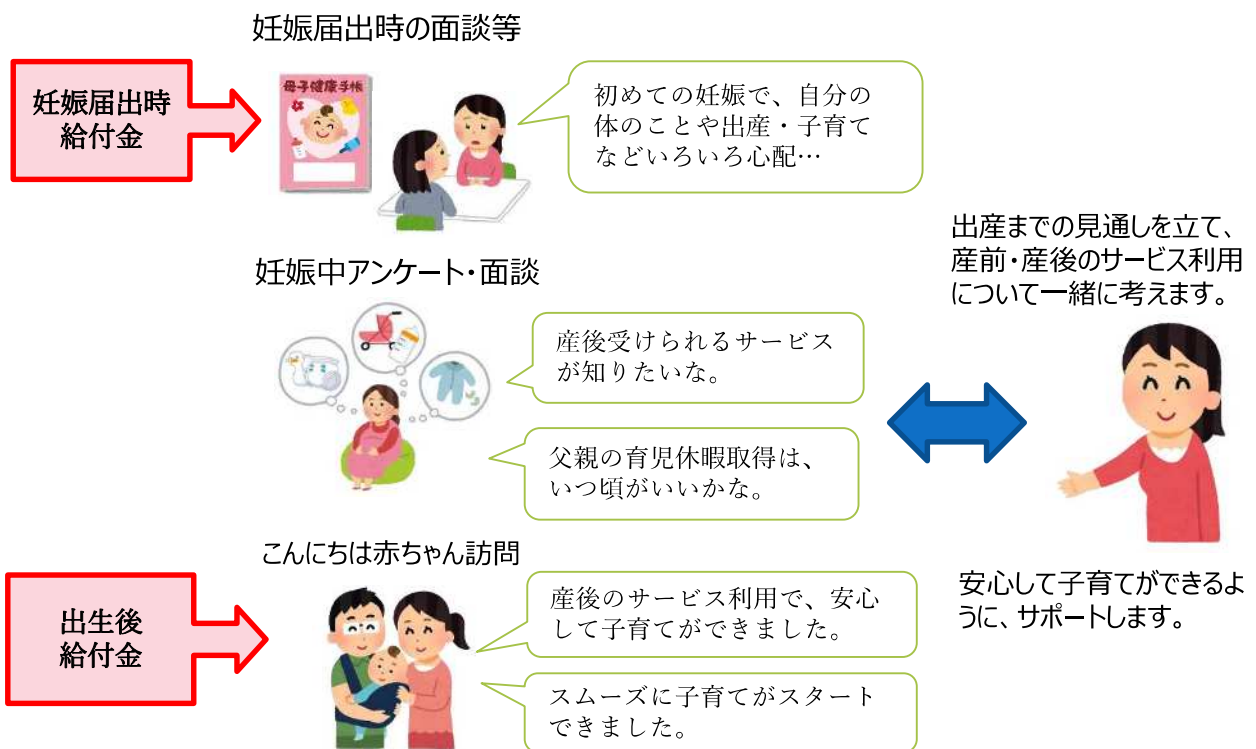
妊娠届出時の面談等

妊娠届出時
給付金

母子健康手帳

初めての妊娠で、自分の体のことや出産・子育てなどいろいろ心配…

出産までの見通しを立て、産前・産後のサービス利用について一緒に考えます。

妊娠中アンケート・面談

産後受けられるサービスが知りたいな。

父親の育児休暇取得は、いつ頃がいいかな。

こんにちは赤ちゃん訪問

出生後
給付金

産後のサービス利用で、安心して子育てができました。

スムーズに子育てがスタートできました。

安心して子育てができるように、サポートします。